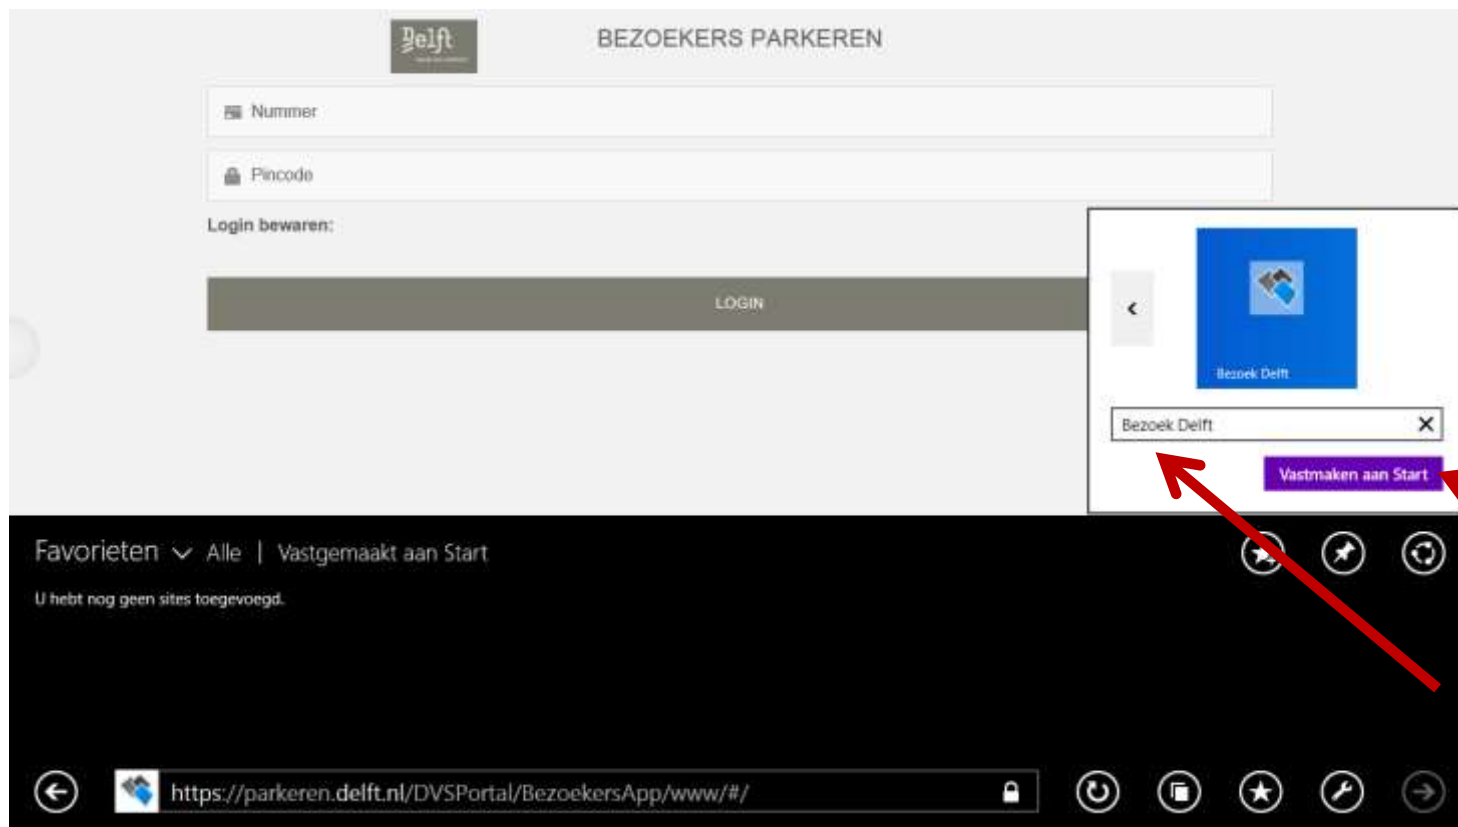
Delft

BEZOEKERS PARKEREN

Nummer

Pincode

Login bewaren:

LOGIN

‹

Bezoek Delft

Bezoek Delft

Vastmaken aan Start

Favorieten Alle | Vastgemaakt aan Start

U hebt nog geen sites toegevoegd.

https://parkeren.delft.nl/DVSPortal/BezoekersApp/www/#/